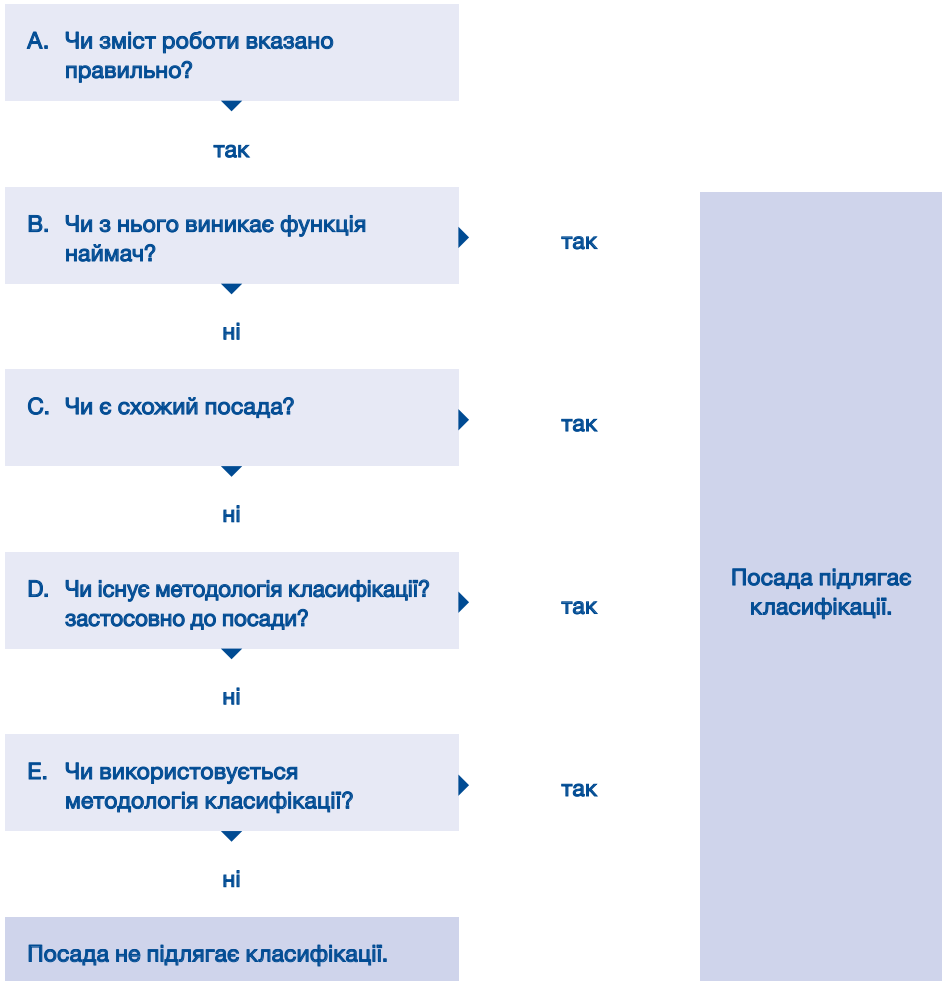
A. Чи зміст роботи вказано правильно?

так

B. Чи з нього виникає функція наймач?

так

ні

C. Чи є схожий посада?

так

ні

D. Чи існує методологія класифікації? застосовно до посади?

так

ні

E. Чи використовується методологія класифікації?

так

ні

Посада не підлягає класифікації.

Посада підлягає класифікації.